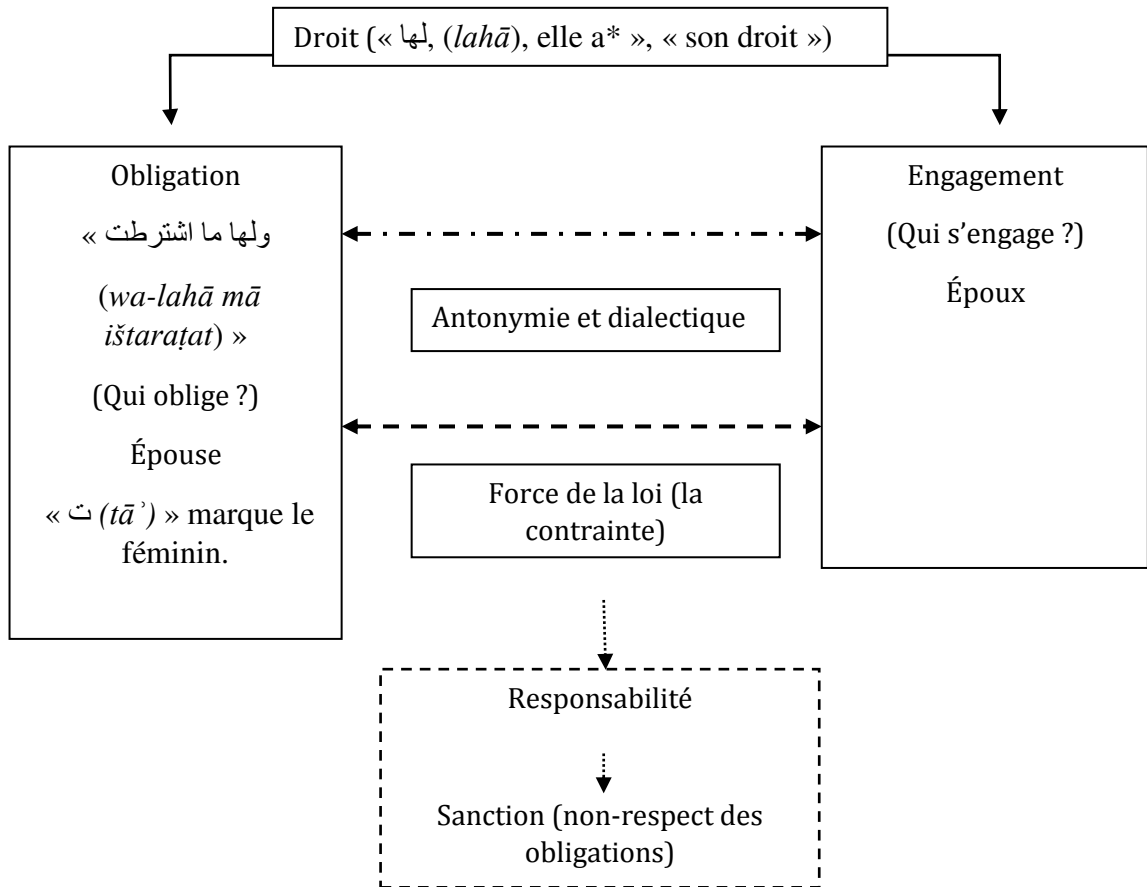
Droit (« لها, (lahā), elle a* », « son droit »)

Obligation

« ولها ما اشترطت

(wa-lahā mā ištaraṭat) »

(Qui oblige ?)

Épouse

« ت (tā᾽) » marque le féminin.

Antonymie et dialectique

Force de la loi (la contrainte)

Engagement

(Qui s'engage ?)

Époux

Responsabilité

Sanction (non-respect des obligations)